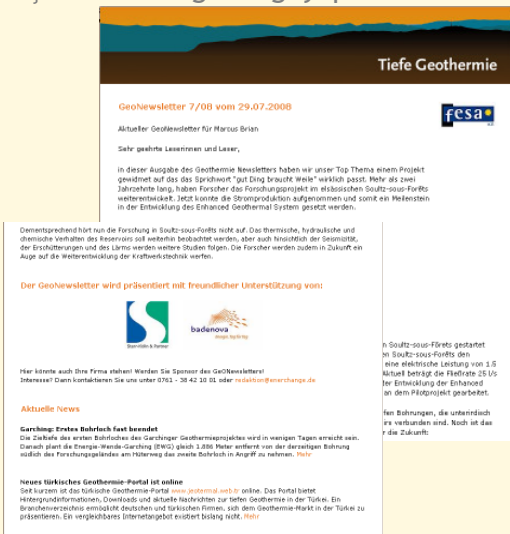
Tiefe Geothermie

GeoNewsletter 7/08 vom 29.07.2008

fesa e.V.

Aktueller GeoNewsletter für Marcus Brian

Sehr geehrte Leserinnen und Leser,

in dieser Ausgabe des Geothermie Newsletters haben wir unser Top Thema einem Projekt gewidmet auf das das Sprichwort "gut Ding braucht Weile" wirklich passt. Mehr als zwei Jahrzehnte lang, haben Forscher das Forschungsprojekt im elsässischen Soultz-sous-Forêts weiterentwickelt. Jetzt konnte die Stromproduktion aufgenommen und somit ein Meilenstein in der Entwicklung des Enhanced Geothermal System gesetzt werden.

Dementsprechend hört nun die Forschung in Soultz-sous-Forêts nicht auf. Das thermische, hydraulische und chemische Verhalten des Reservoirs soll weiterhin beobachtet werden, aber auch hinsichtlich der Seismizität, der Erschütterungen und des Lärms werden weitere Studien folgen. Die Forscher werden zudem in Zukunft ein Auge auf die Weiterentwicklung der Kraftwerkstechnik werfen.

Der GeoNewsletter wird präsentiert mit freundlicher Unterstützung von:

Stadtwerke & Partner

badenova

Hier könnte auch Ihre Firma stehen! Werden Sie Sponsor des GeONewsletters! Interesse? Dann kontaktieren Sie uns unter 0761 - 38 42 10 01 oder redaktion@enerchange.de

Aktuelle News

Garching: Erstes Bohrloch fast beendet
Die Zielteufe des ersten Bohrloches des Garchinger Geothermieprojektes wird in wenigen Tagen erreicht sein. Danach plant die Energie-Wende-Garching (EWG) gleich 1.886 Meter entfernt von der derzeitigen Bohrung südlich des Forschungsgeländes am Hüterweg das zweite Bohrloch in Angriff zu nehmen. Mehr

Neues türkisches Geothermie-Portal ist online
Seit kurzem ist das türkische Geothermie-Portal www.jeotermal.web.tr online. Das Portal bietet Hintergrundinformationen, Downloads und aktuelle Nachrichten zur tiefen Geothermie in der Türkei. Ein Branchenverzeichnis ermöglicht deutschen und türkischen Firmen, sich dem Geothermie-Markt in der Türkei zu präsentieren. Ein vergleichbares Internetangebot existiert bislang nicht. Mehr

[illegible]n Soultz-sous-Forêts gestartet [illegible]n Soultz-sous-Forêts den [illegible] eine elektrische Leistung von 1.5 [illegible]ktuell beträgt die Fließrate 25 l/s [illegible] der Entwicklung der Enhanced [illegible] an dem Pilotprojekt gearbeitet.

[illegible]fen Bohrungen, die unterirdisch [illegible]rs verbunden sind. Noch ist das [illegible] die Zukunft: